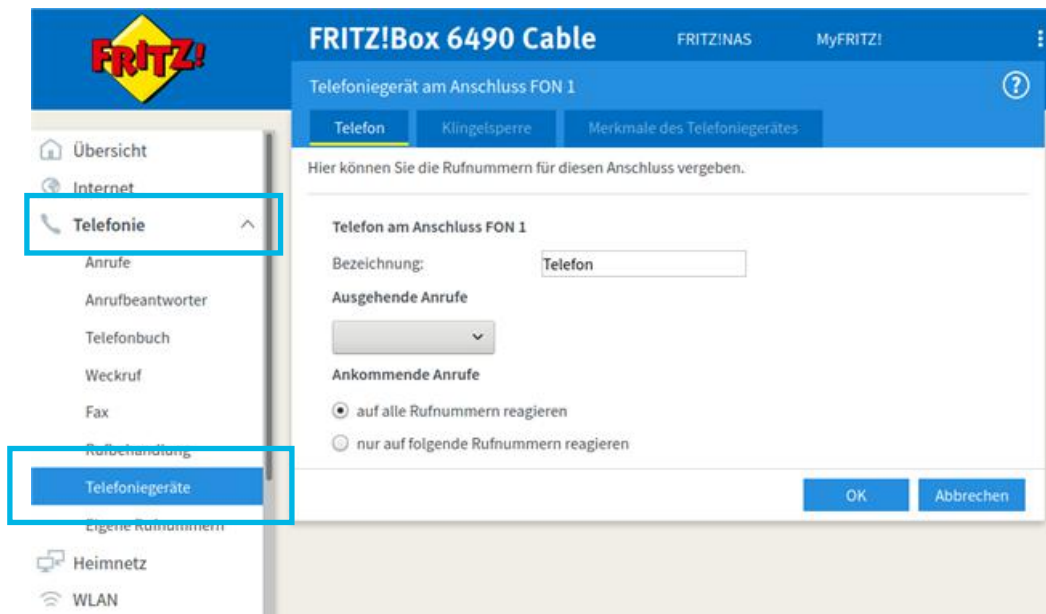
FRITZ!

FRITZ!Box 6490 Cable

FRITZ!NAS

MyFRITZ!

Telefoniegerät am Anschluss FON 1

?

Telefon

Klingelsperre

Merkmale des Telefoniegerätes

Hier können Sie die Rufnummern für diesen Anschluss vergeben.

Telefon am Anschluss FON 1

Bezeichnung:

Telefon

Ausgehende Anrufe

Ankommende Anrufe

auf alle Rufnummern reagieren

nur auf folgende Rufnummern reagieren

OK

Abbrechen

Übersicht

Internet

Telefonie

Anrufe

Anrufbeantworter

Telefonbuch

Weckruf

Fax

Rufbehandlung

Telefoniegeräte

Eigene Rufnummern

Heimnetz

WLAN